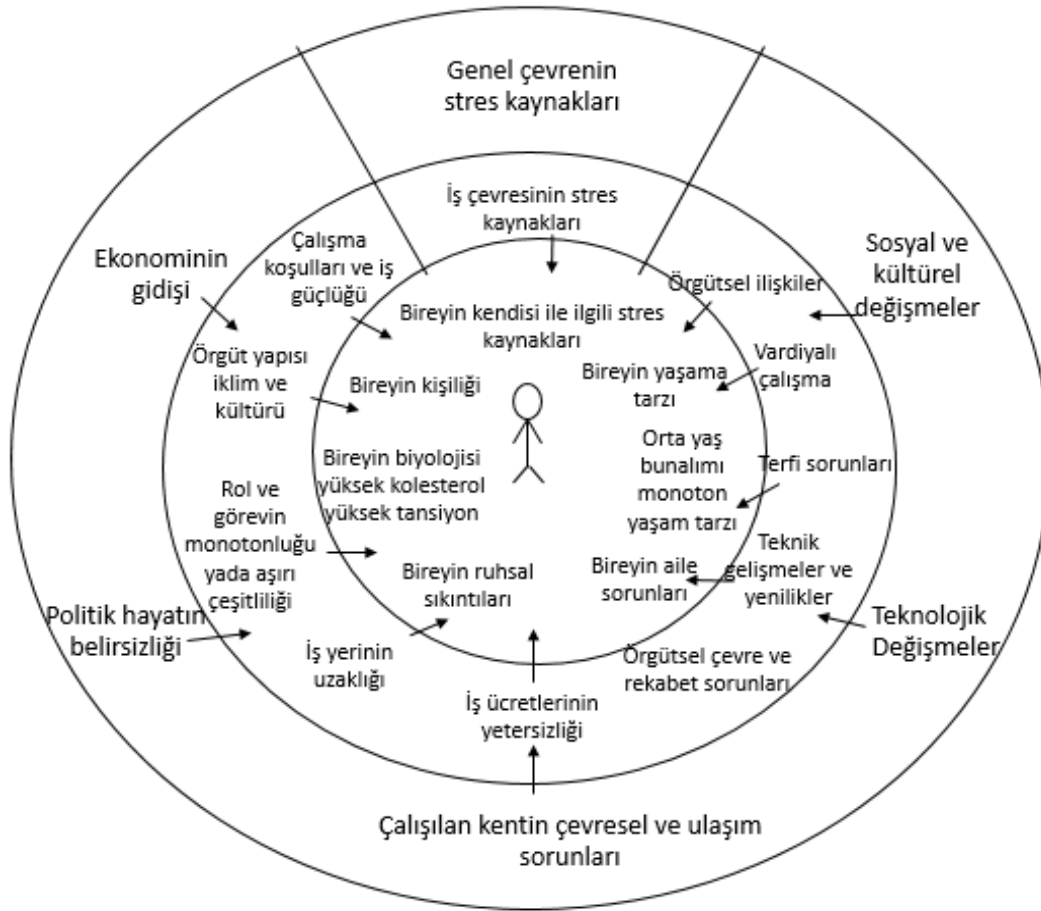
Genel çevrenin stres kaynakları

İş çevresinin stres kaynakları

Ekonominin gidişi

Çalışma koşulları ve iş güçlüğü

Sosyal ve kültürel değişmeler

Örgütsel ilişkiler

Bireyin kendisi ile ilgili stres kaynakları

Örgüt yapısı iklim ve kültürü

Bireyin kişiliği

Vardiyalı çalışma

Bireyin yaşama tarzı

Orta yaş bunalımı monoton yaşam tarzı

Terfi sorunları

Bireyin biyolojisi yüksek kolesterol yüksek tansiyon

Rol ve görevin monotonluğu yada aşırı çeşitliliği

Teknik gelişmeler ve yenilikler

Bireyin aile sorunları

Bireyin ruhsal sıkıntıları

Politik hayatın belirsizliği

Teknolojik Değişmeler

İş yerinin uzaklığı

Örgütsel çevre ve rekabet sorunları

İş ücretlerinin yetersizliği

Çalışılan kentin çevresel ve ulaşım sorunları